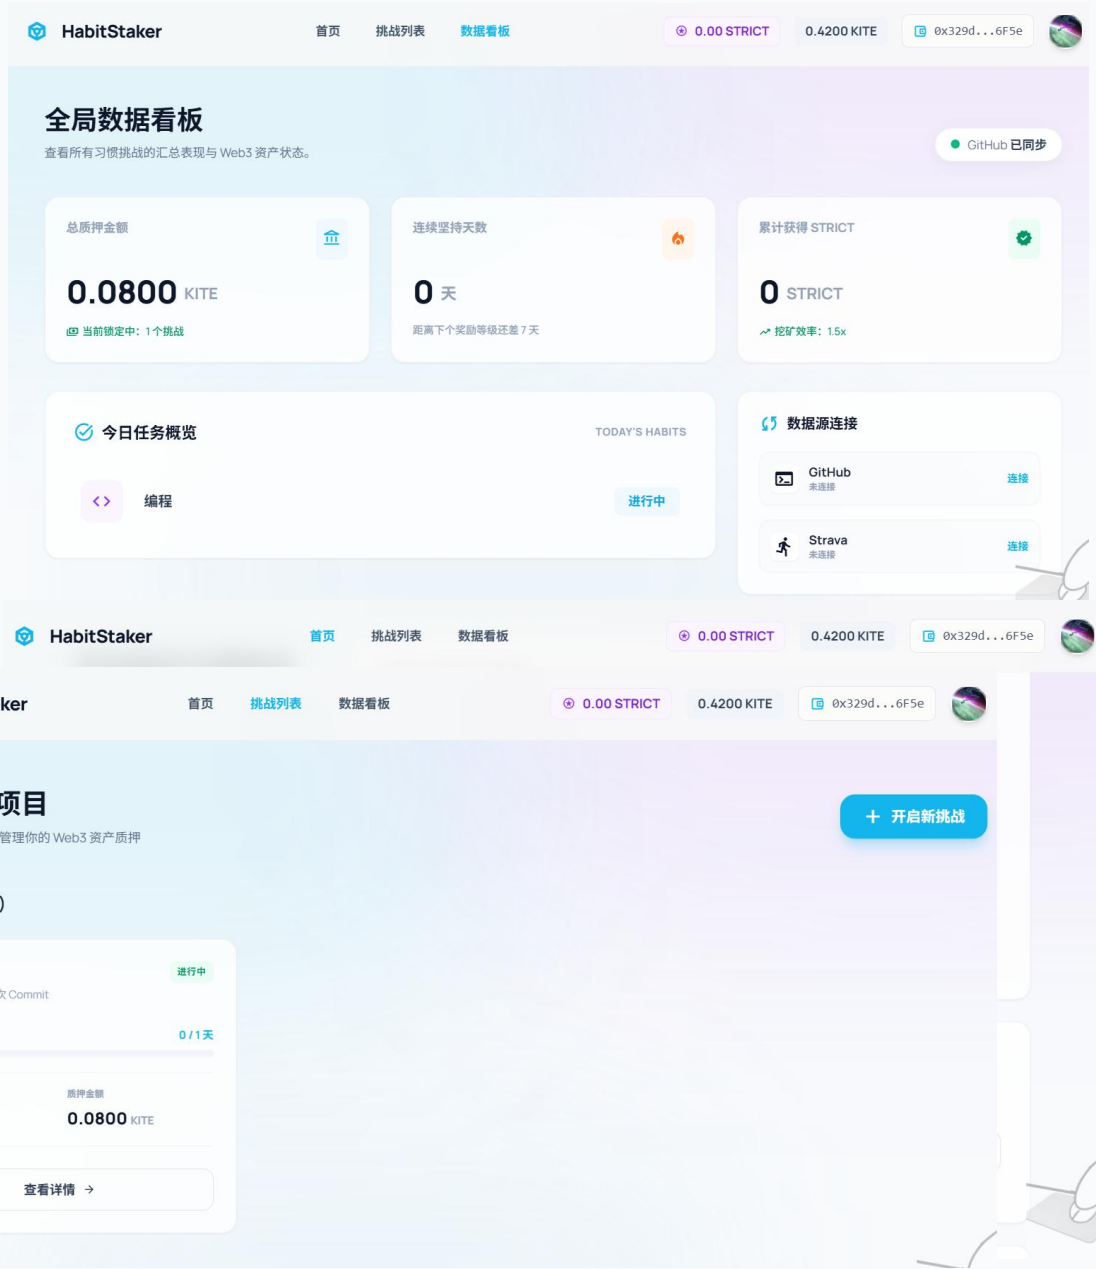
HabitStaker 首页 挑战列表 数据看板 0.00 STRICT 0.4200 KITE 0x329d...6F5e

全局数据看板

查看所有习惯挑战的汇总表现与 Web3 资产状态。

GitHub 已同步

总质押金额

0.0800 KITE

当前锁定中：1个挑战

连续坚持天数

0 天

距离下个奖励等级还差 7 天

累计获得 STRICT

0 STRICT

挖矿效率：1.5x

今日任务概览

TODAY'S HABITS

编程

进行中

数据源连接

GitHub
未连接
连接

Strava
未连接
连接

HabitStaker 首页 挑战列表 数据看板 0.00 STRICT 0.4200 KITE 0x329d...6F5e

ker 首页 挑战列表 数据看板 0.00 STRICT 0.4200 KITE 0x329d...6F5e

项目

管理你的 Web3 资产质押

开启新挑战

)

进行中

次 Commit

0 / 1 天

质押金额

0.0800 KITE

查看详情 →